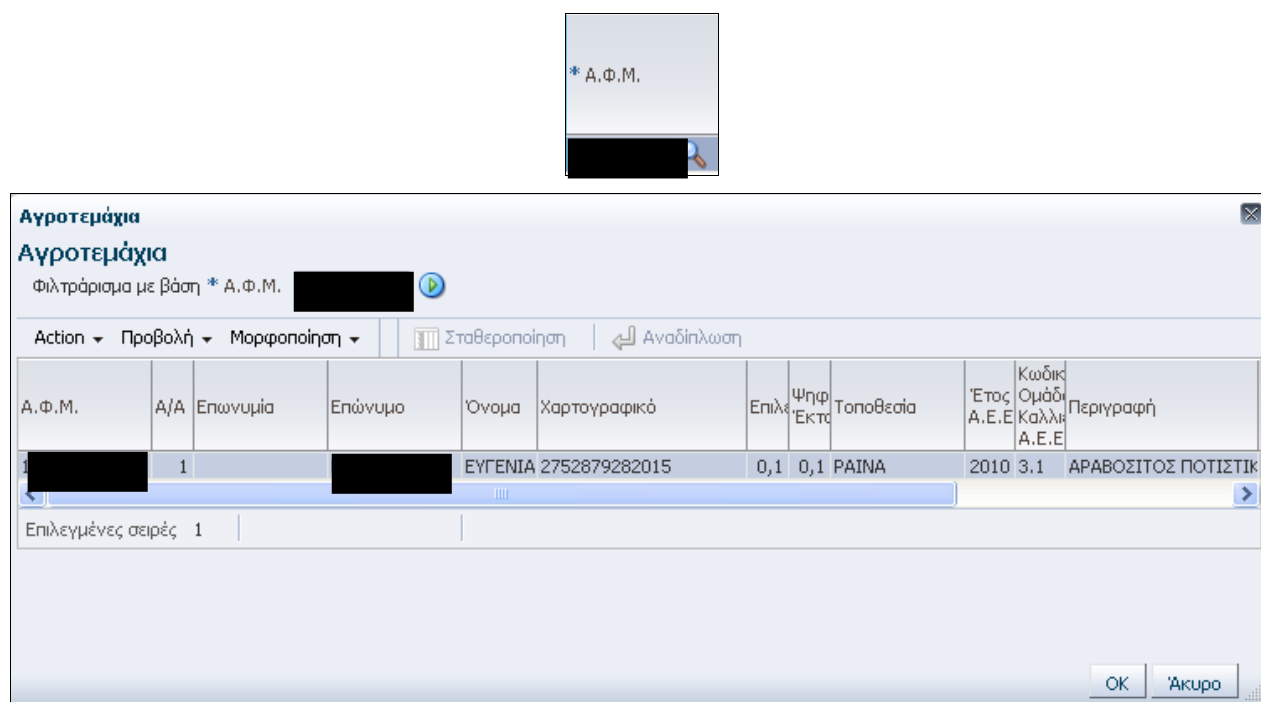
* Α.Φ.Μ.

Αγροτεμάχια

Αγροτεμάχια

Φιλτράρισμα με βάση * Α.Φ.Μ.

Action ▾ Προβολή ▾ Μορφοποίηση ▾ Σταθεροποίηση Αναδίπλωση

| Α.Φ.Μ. | Α/Α | Επωνυμία | Επώνυμο | Όνομα | Χαρτογραφικό | Επιλε | Ψηφ Έκτα | Τοποθεσία | Έτος Α.Ε.Ε | Κωδικ Ομάδο Καλλιε Α.Ε.Ε | Περιγραφή |
|---|---|---|---|---|---|---|---|---|---|---|---|
| 1 | 1 | | | ΕΥΓΕΝΙΑ | 2752879282015 | 0,1 | 0,1 | ΡΑΙΝΑ | 2010 | 3.1 | ΑΡΑΒΟΣΙΤΟΣ ΠΟΤΙΣΤΙΚ |

Επιλεγμένες σειρές 1

OK Άκυρο